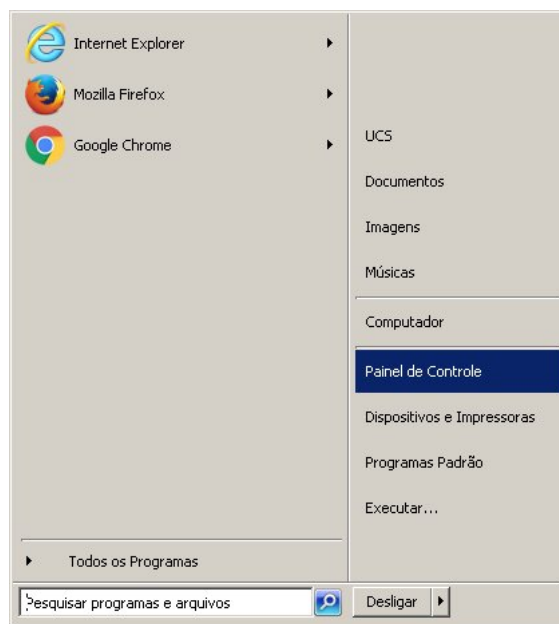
Internet Explorer
Mozilla Firefox
Google Chrome

UCS
Documentos
Imagens
Músicas
Computador
Painel de Controle
Dispositivos e Impressoras
Programas Padrão
Executar...

Todos os Programas

Pesquisar programas e arquivos

Desligar